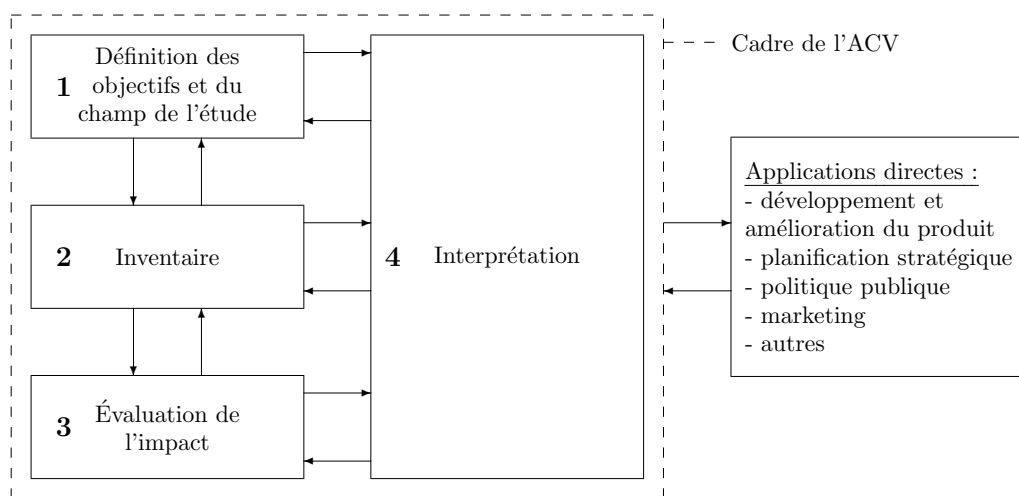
Cadre de l'ACV

1 Définition des objectifs et du champ de l'étude

2 Inventaire

3 Évaluation de l'impact

4 Interprétation

Applications directes :
- développement et amélioration du produit
- planification stratégique
- politique publique
- marketing
- autres